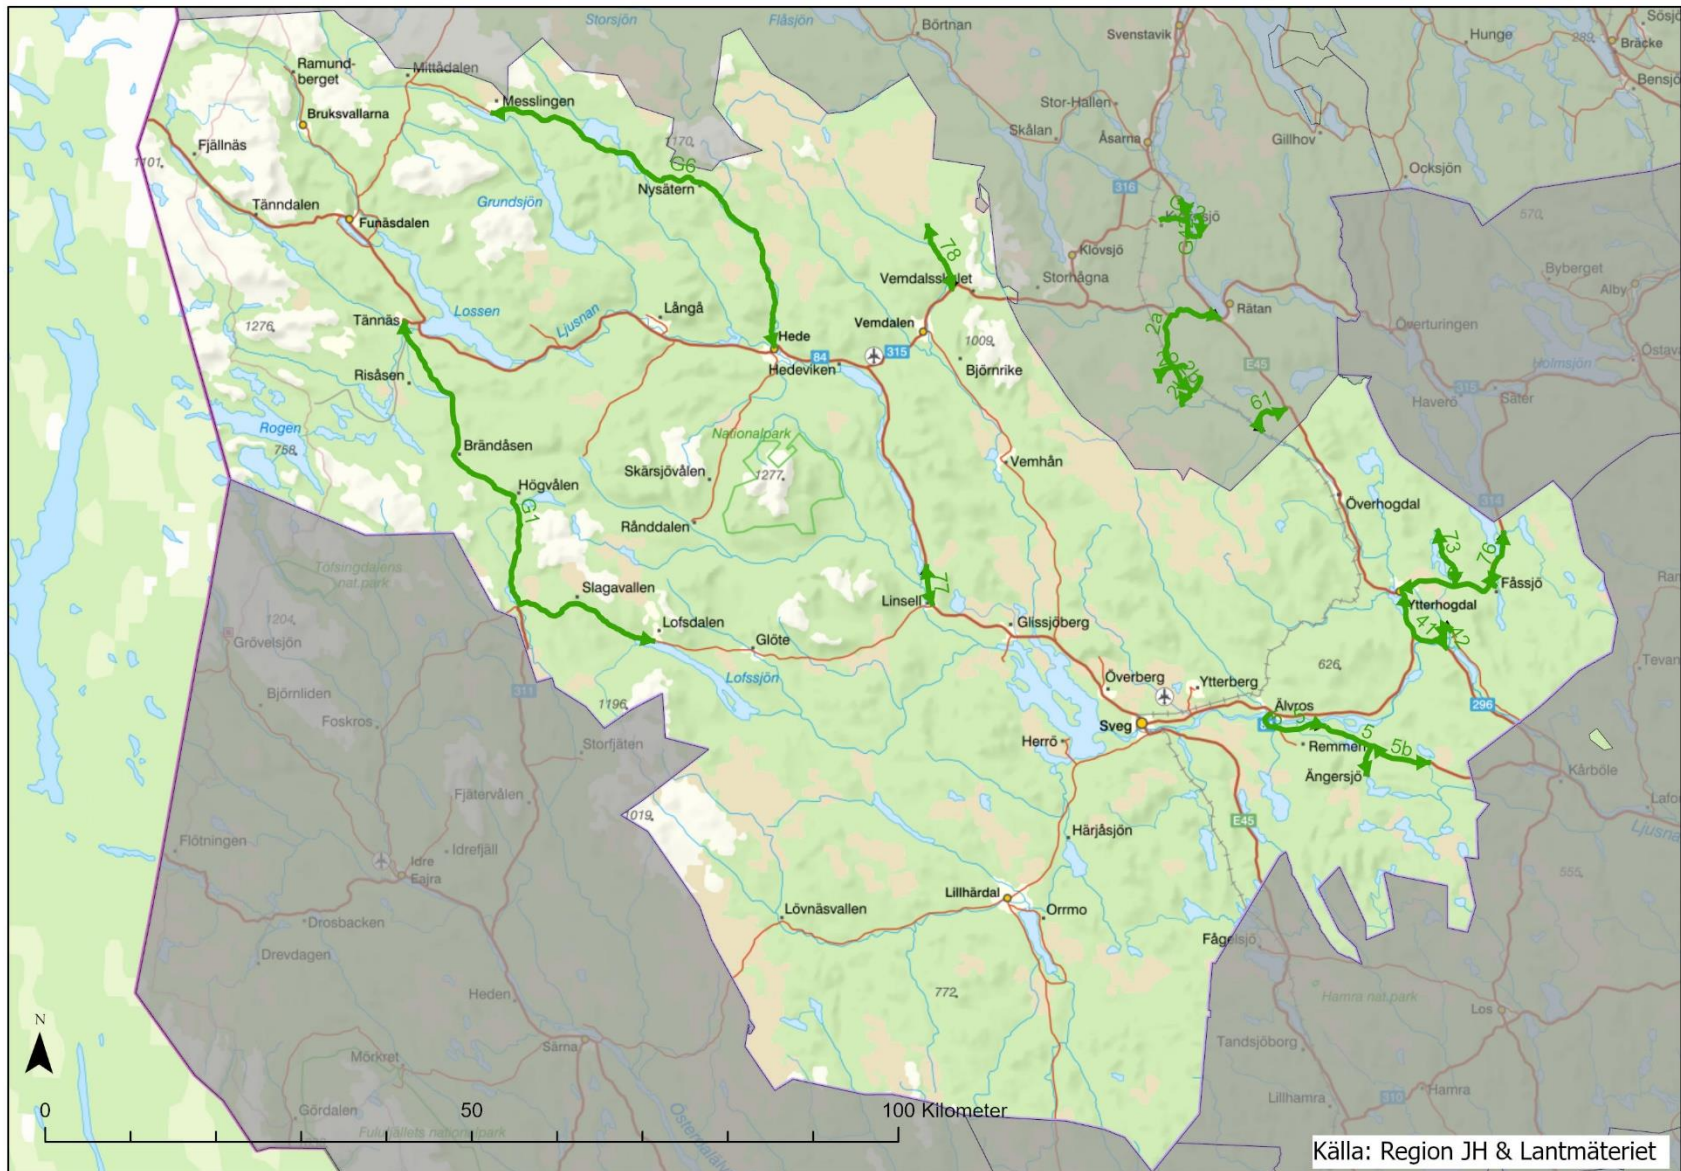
Storsjön
Flåsjön
Börtnan
Svenstavik
Hunge
Bräcke
Sösjö
Bensjö
Ramundberget
Mittådalen
Messlingen
Bruksvallarna
Stor-Hallen
Skålan
Åsarna
Gillhov
Fjällnäs
1170
G6
Ocksjön
1101
Nysätern
316
Tänndalen
Funäsdalen
Grundsjön
G2
Kölsjö
78
Klövsjö
Byberget
Alby
Vemdalsskalet
Stornågna
Rätan
Tännäs
Lossen
Ljusnan
Långå
1276
Hede
Vemdalen
2a
Överturingen
84
315
1009
E45
Holmsjön
Östavall
Hedeviken
Björnrike
2b
315
Havero
Säter
Risåsen
61
Rogen
Nationalpark
758
Brändåsen
Vemhån
1277
Skärsjövålen
Högvålen
Överhogdal
G1
314
Rånddalen
73
76
Töfsingdalens nat.park
Fåssjö
77
Slagavallen
Linsell
Ytterhogdal
1204
41
42
Grövelsjön
Lofsdalen
Glöte
Glissjöberg
626
Tevan
311
Lofssjön
Överberg
Ytterberg
Björnliden
Foskros
1196
Älvros
296
Sveg
5
Storfjäten
Herrö
Remmen
5b
Ängersjö
Kårböle
Fjätervålen
019
E45
Lafo
Flötningen
Härjåsjön
Ljusnan
Idrefjäll
Idre
Eajra
555
Drosbacken
Lillhärdal
Orrmo
Lövnäsvallen
Fågelsjö
Drevdagen
772
Heden
Hamra nat.park
Los
N
Mörkret
Särna
Tandsjöborg
Hamra
0
50
100 Kilometer
Gördalen
Fulufjällets nationalpark
Lillhamra
310
Österdalälven
Källa: Region JH & Lantmäteriet